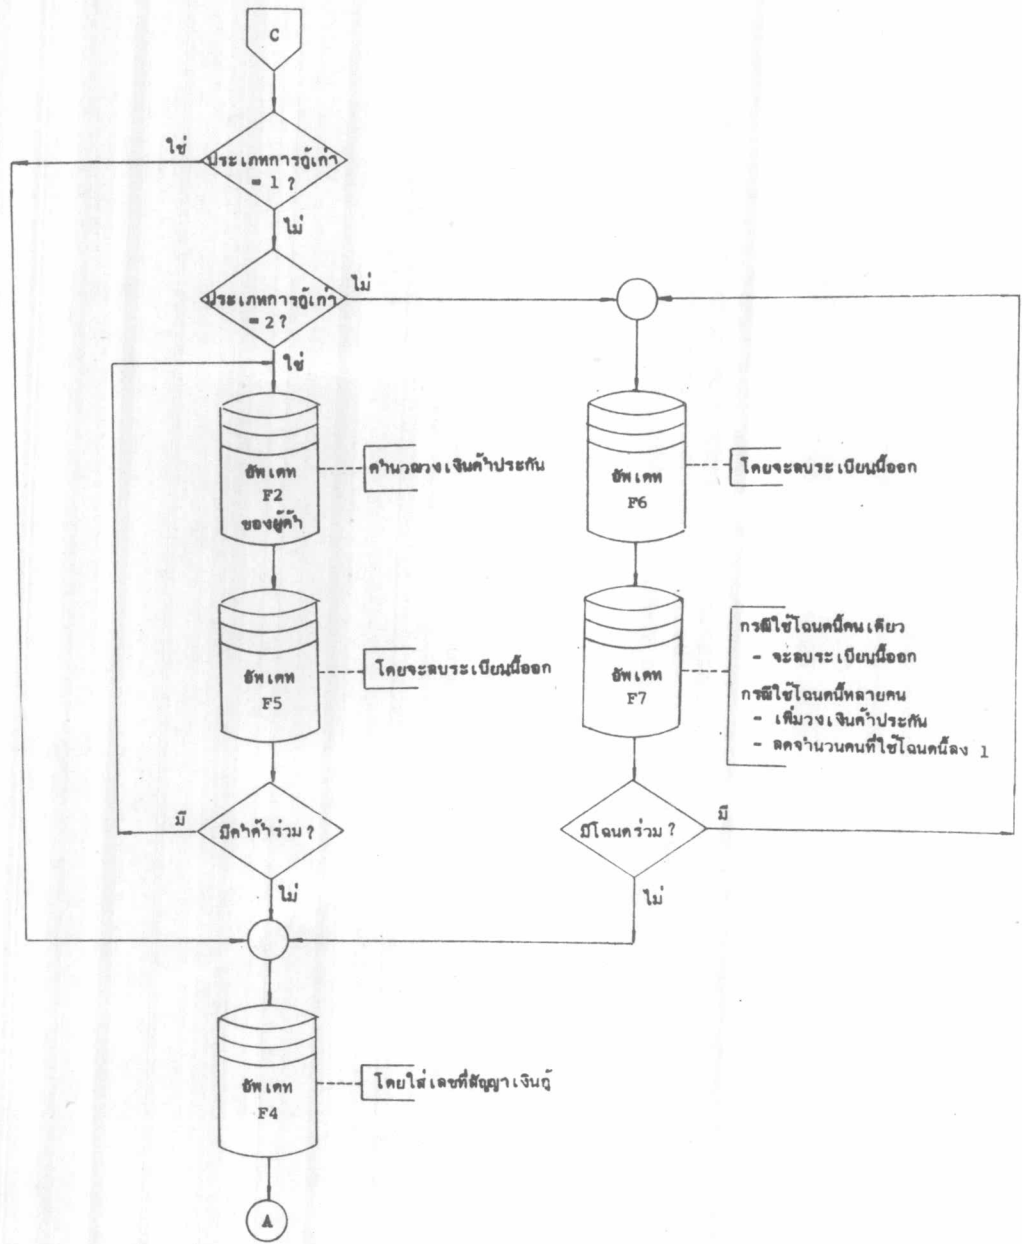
C

ใช่

ประเภทการกู้เก่า = 1 ?

ไม่

ประเภทการกู้เก่า = 2 ?

ไม่

ใช่

อัพเดท F2 ของผู้ค้ำ

คำนวณวงเงินค้ำประกัน

อัพเดท F5

โดยจะลบระเบียนนี้ออก

มีค้ำค้ำร่วม ?

มี

ไม่

อัพเดท F6

โดยจะลบระเบียนนี้ออก

อัพเดท F7

กรณีใช้โฉนดนี้คนเดียว
- จะลบระเบียนนี้ออก
กรณีใช้โฉนดนี้หลายคน
- เพิ่มวงเงินค้ำประกัน
- ลดจำนวนคนที่ใช้โฉนดนี้ลง 1

มีโฉนดร่วม ?

มี

ไม่

อัพเดท F4

โดยใส่เลขที่สัญญาเงินกู้

A